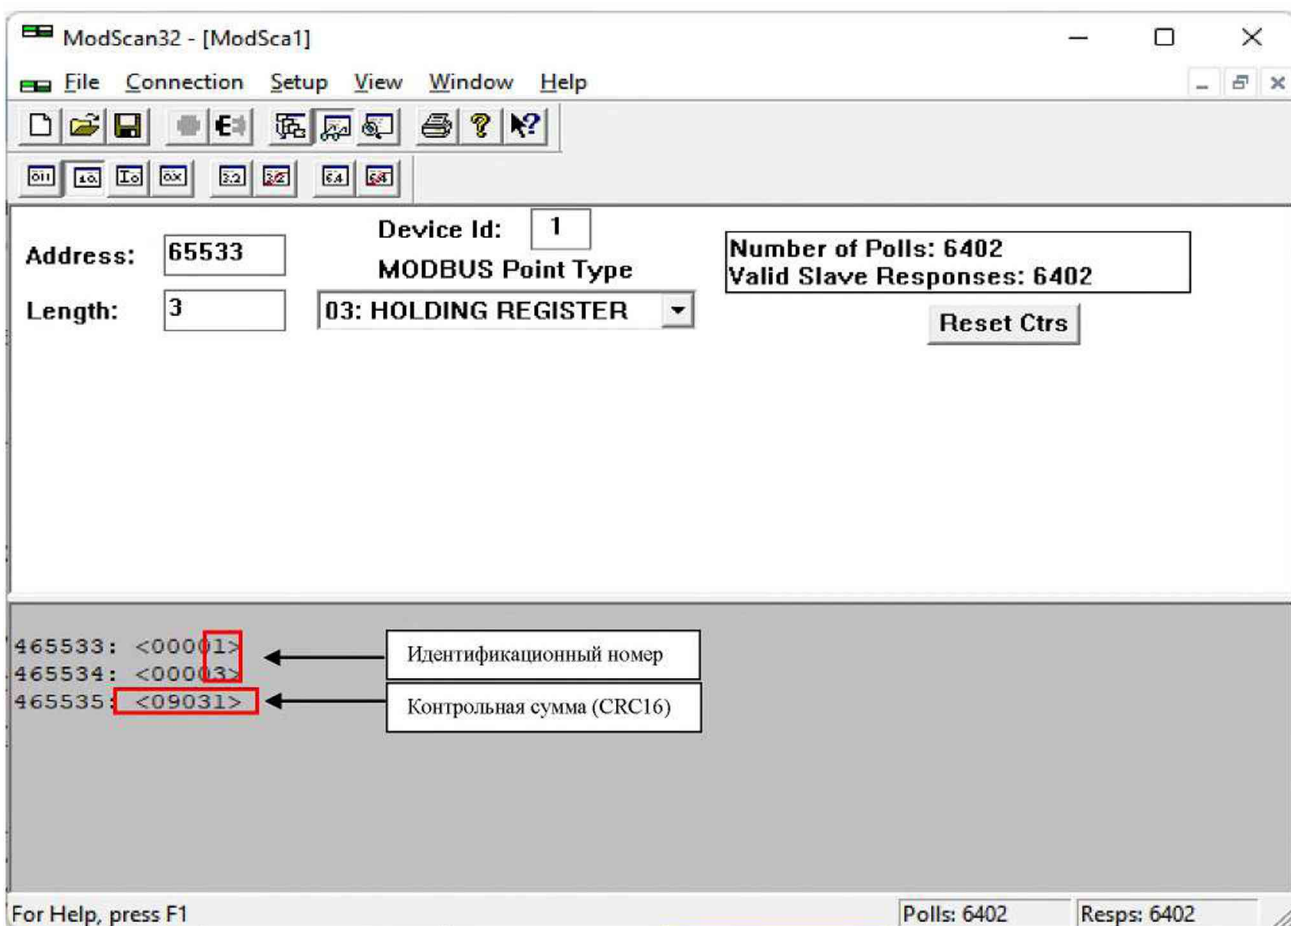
ModScan32 - [ModSca1]

File Connection Setup View Window Help

Address: 65533

Device Id: 1

MODBUS Point Type

Length: 3

03: HOLDING REGISTER

Number of Polls: 6402
Valid Slave Responses: 6402

Reset Ctrs

465533: <00001>
465534: <00003>
465535: <09031>

Идентификационный номер

Контрольная сумма (CRC16)

For Help, press F1

Polls: 6402

Resps: 6402